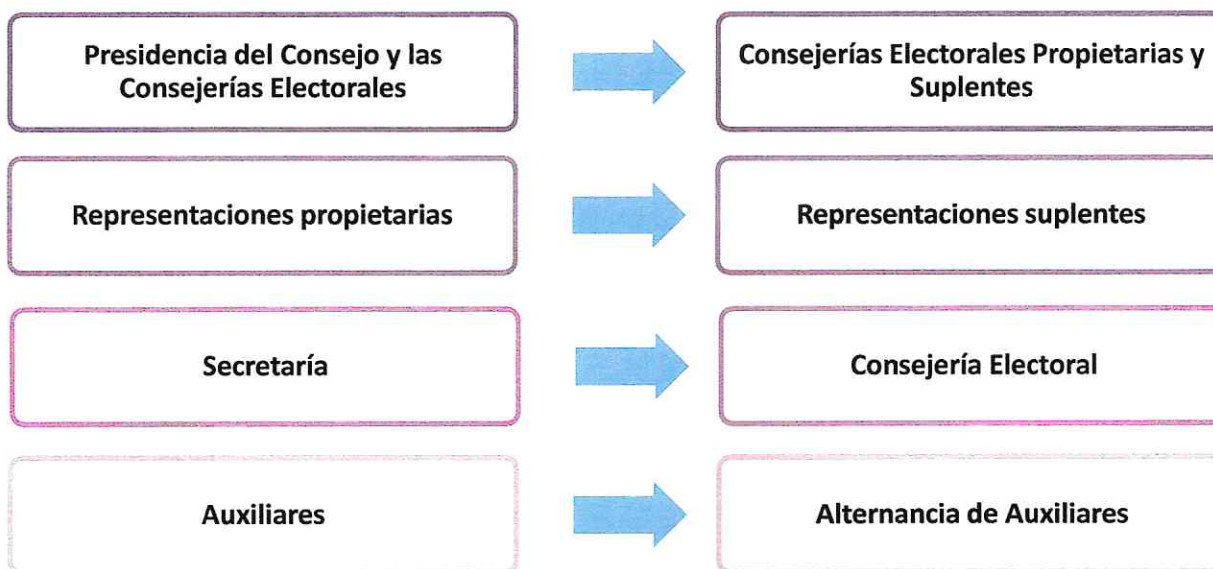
Presidencia del Consejo y las Consejerías Electorales

Consejerías Electorales Propietarias y Suplentes

Representaciones propietarias

Representaciones suplentes

Secretaría

Consejería Electoral

Auxiliares

Alternancia de Auxiliares